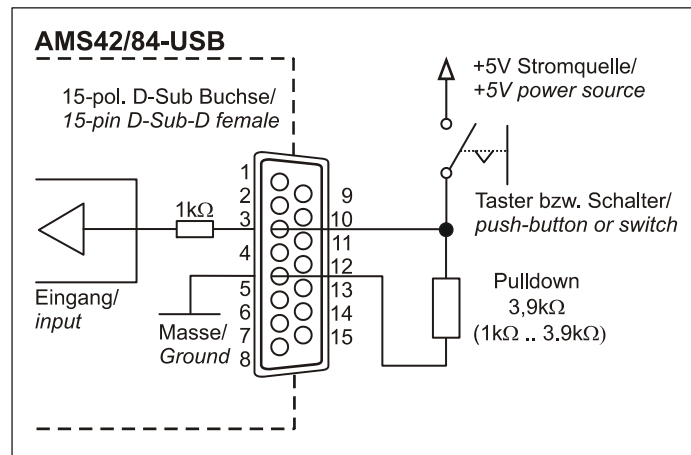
AMS42/84-USB

15-pol. D-Sub Buchse/
15-pin D-Sub-D female

+5V Stromquelle/
+5V power source

Taster bzw. Schalter/
push-button or switch

1kΩ

1
2
3
4
5
6
7
8

9
10
11
12
13
14
15

Eingang/
input

Masse/
Ground

Pulldown
3,9kΩ
(1kΩ .. 3.9kΩ)